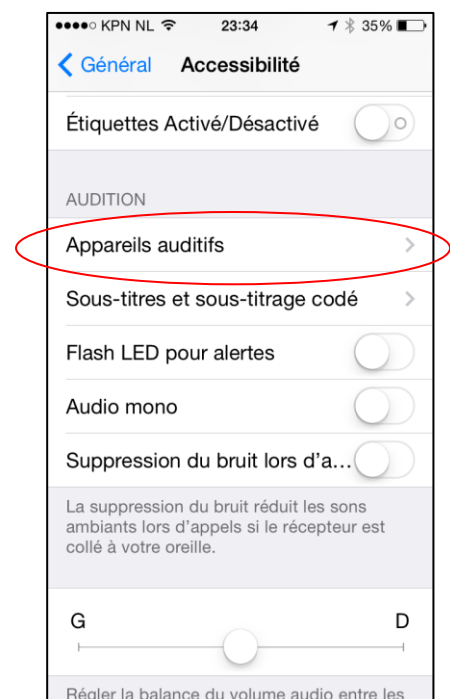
●●●●○ KPN NL 23:34 35%

Général Accessibilité

Étiquettes Activé/Désactivé

AUDITION

Appareils auditifs

Sous-titres et sous-titrage codé

Flash LED pour alertes

Audio mono

Suppression du bruit lors d'a...

La suppression du bruit réduit les sons ambiants lors d'appels si le récepteur est collé à votre oreille.

G D

Régler la balance du volume audio entre les